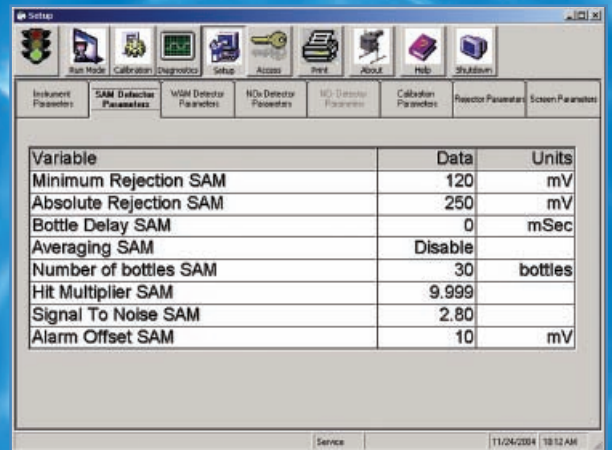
Setup

Run Mode Calibration Diagnostics Setup Access Print About Help Shutdown

Instrument Parameters | SAM Detector Parameters | WAM Detector Parameters | NOx Detector Parameters | NO Detector Parameters | Calibration Parameters | Rejector Parameters | Screen Parameters

| Variable | Data | Units |
|---|---|---|
| Minimum Rejection SAM | 120 | mV |
| Absolute Rejection SAM | 250 | mV |
| Bottle Delay SAM | 0 | mSec |
| Averaging SAM | Disable | |
| Number of bottles SAM | 30 | bottles |
| Hit Multiplier SAM | 9.999 | |
| Signal To Noise SAM | 2.80 | |
| Alarm Offset SAM | 10 | mV |

Service | 11/24/2004 | 10:12 AM